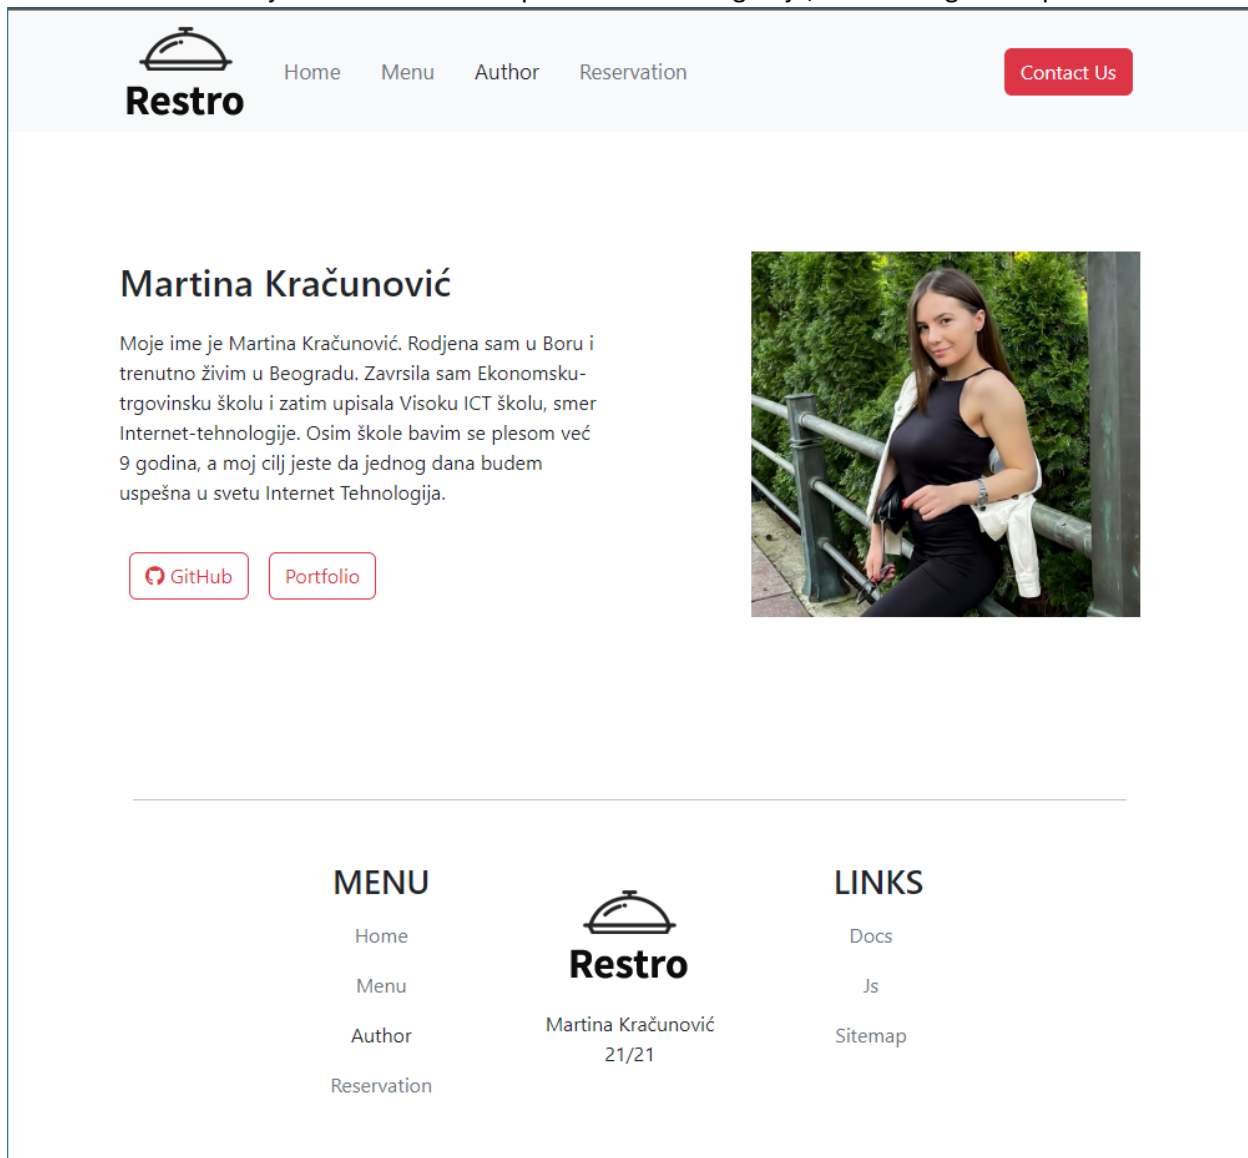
Restro

Home Menu Author Reservation

Contact Us

Martina Kračunović

Moje ime je Martina Kračunović. Rodjena sam u Boru i trenutno živim u Beogradu. Zavrsila sam Ekonomsku-trgovinsku školu i zatim upisala Visoku ICT školu, smer Internet-tehnologije. Osim škole bavim se plesom već 9 godina, a moj cilj jeste da jednog dana budem uspešna u svetu Internet Tehnologija.

GitHub Portfolio

MENU

Home

Menu

Author

Reservation

Restro

Martina Kračunović
21/21

LINKS

Docs

Js

Sitemap